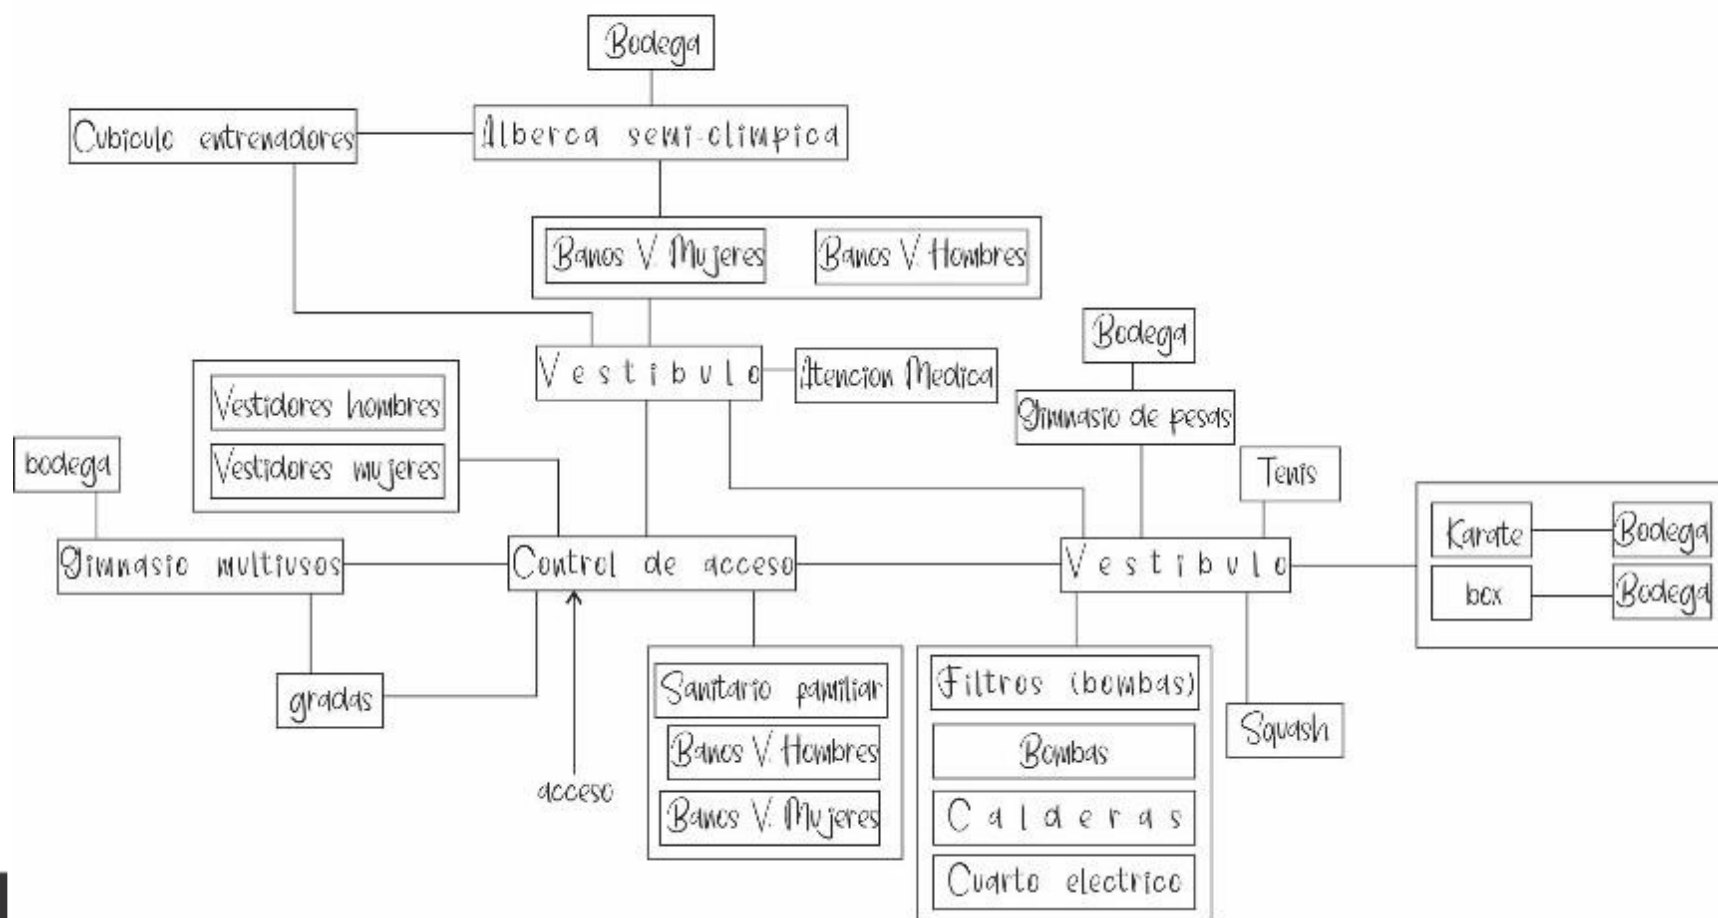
Bodega

Cubiculo entrenadores

Alberca semi-olimpica

Banos V. Mujeres

Banos V. Hombres

Vestibulo

Atencion Medica

Vestidores hombres

Vestidores mujeres

bodega

Gimnasio multiusos

Control de acceso

gradas

acceso

Santario pamiliar

Banos V. Hombres

Banos V. Mujeres

Bodega

Gimnasio de pesas

Tenis

Vestibulo

Karate

Bodega

box

Bodega

Filtros (bombas)

Bombas

Calderas

Cuarto electrico

Squash